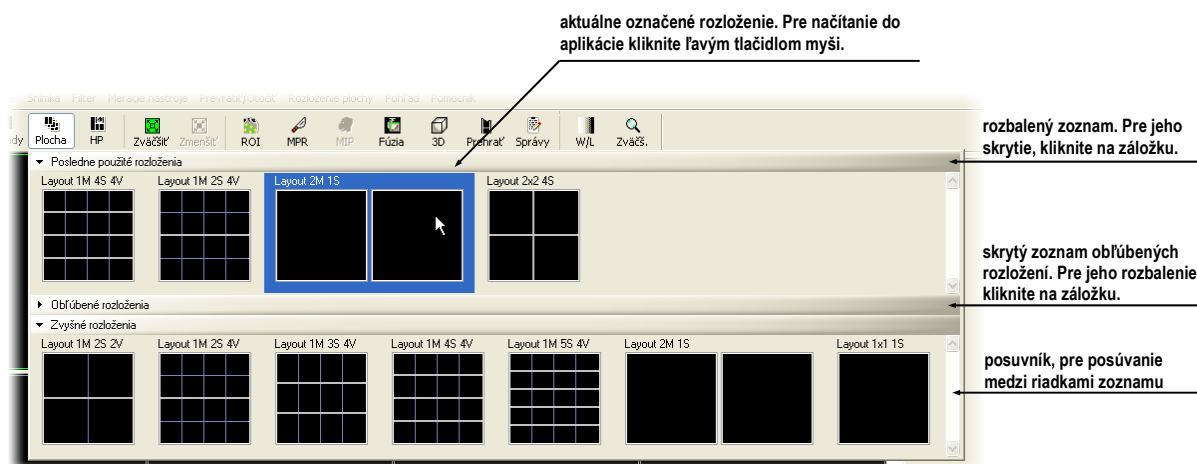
aktuálne označené rozloženie. Pre načítanie do aplikácie kliknite ľavým tlačidlom myši.

Snímka Filter Meracie nástroje Prevrátiť/Otočiť Rozloženie plochy Pohľad Pomocník

dy Plocha HP Zväčšiť Zmenšiť ROI MPR MIP Fúzia 3D Prehrať Správy W/L Zväčš.

rozbalený zoznam. Pre jeho skrytie, kliknite na záložku.

Posledne použité rozloženia

Layout 1M 4S 4V Layout 1M 2S 4V Layout 2M 1S Layout 2x2 4S

skrytý zoznam obľúbených rozložení. Pre jeho rozbalenie kliknite na záložku.

Obľúbené rozloženia

Zvyšné rozloženia

Layout 1M 2S 2V Layout 1M 2S 4V Layout 1M 3S 4V Layout 1M 4S 4V Layout 1M 5S 4V Layout 2M 1S Layout 1x1 1S

posuvník, pre posúvanie medzi riadkami zoznamu